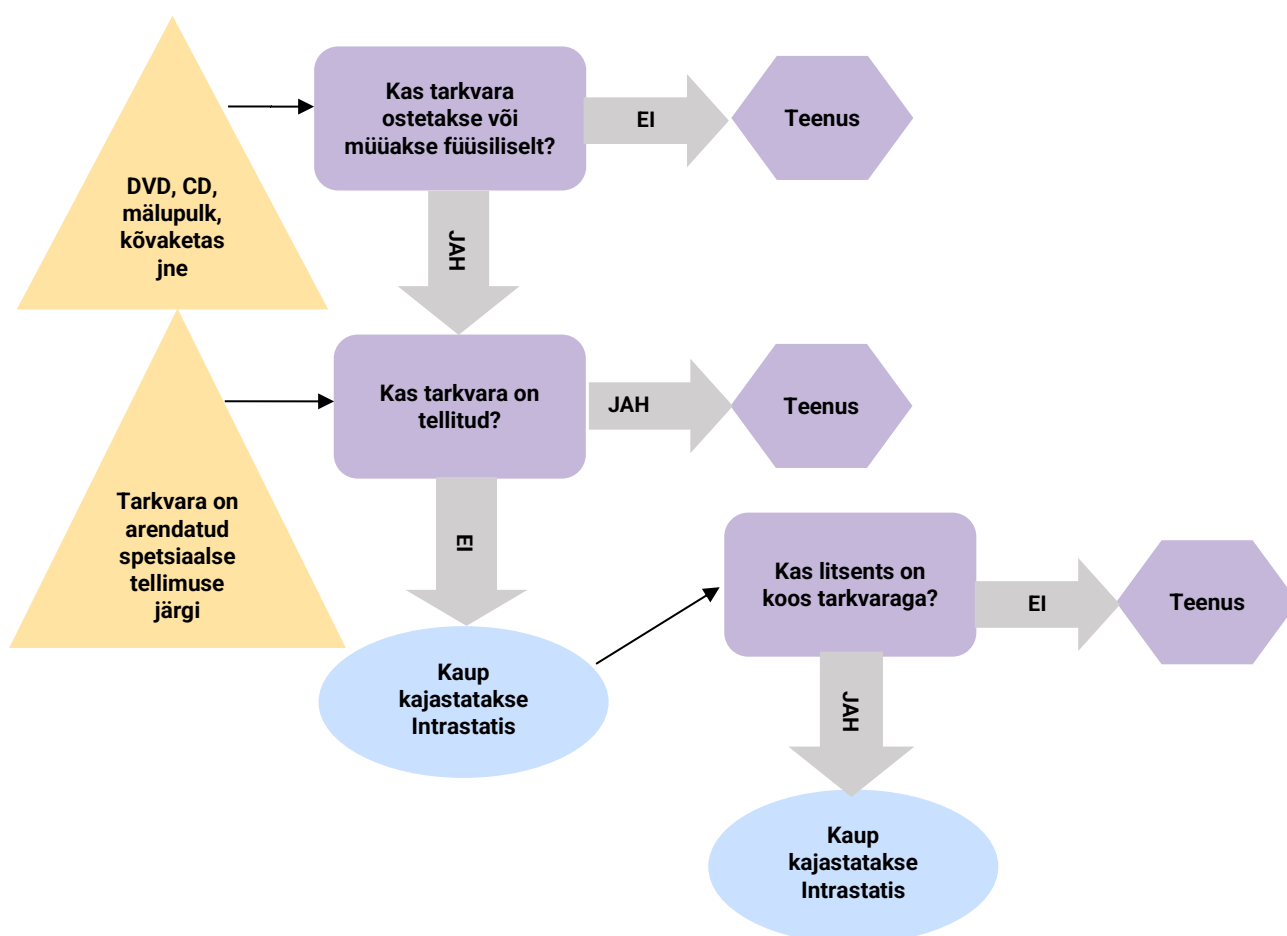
Kas tarkvara ostetakse või müüakse füüsiliselt?

EI

Teenus

DVD, CD, mälupulk, kõvaketas jne

JAH

Kas tarkvara on tellitud?

JAH

Teenus

Tarkvara on arendatud spetsiaalse tellimuse järgi

EI

Kaup kajastatakse Intrastatis

Kas litsents on koos tarkvaraga?

EI

Teenus

JAH

Kaup kajastatakse Intrastatis